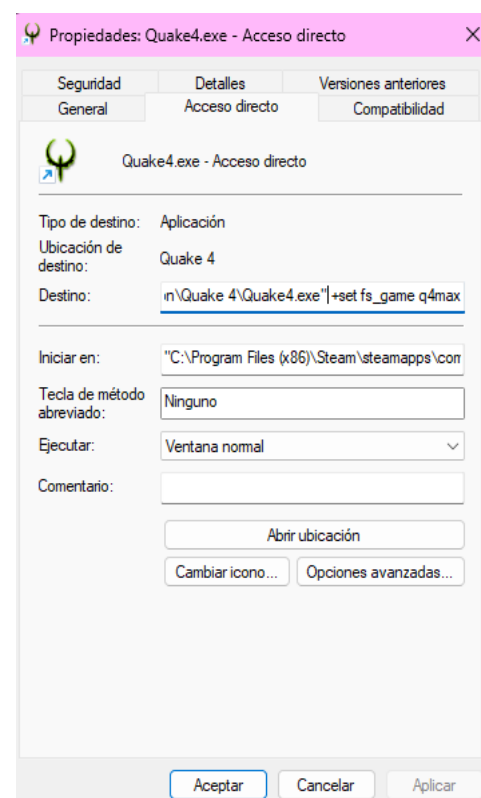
Propiedades: Quake4.exe - Acceso directo

Seguridad
Detalles
Versiones anteriores
General
Acceso directo
Compatibilidad

Quake4.exe - Acceso directo

Tipo de destino: Aplicación

Ubicación de destino: Quake 4

Destino: n\Quake 4\Quake4.exe" +set fs_game q4max

Iniciar en: "C:\Program Files (x86)\Steam\steamapps\com

Tecla de método abreviado: Ninguno

Ejecutar: Ventana normal

Comentario:

Abrir ubicación

Cambiar icono...

Opciones avanzadas...

Aceptar

Cancelar

Aplicar